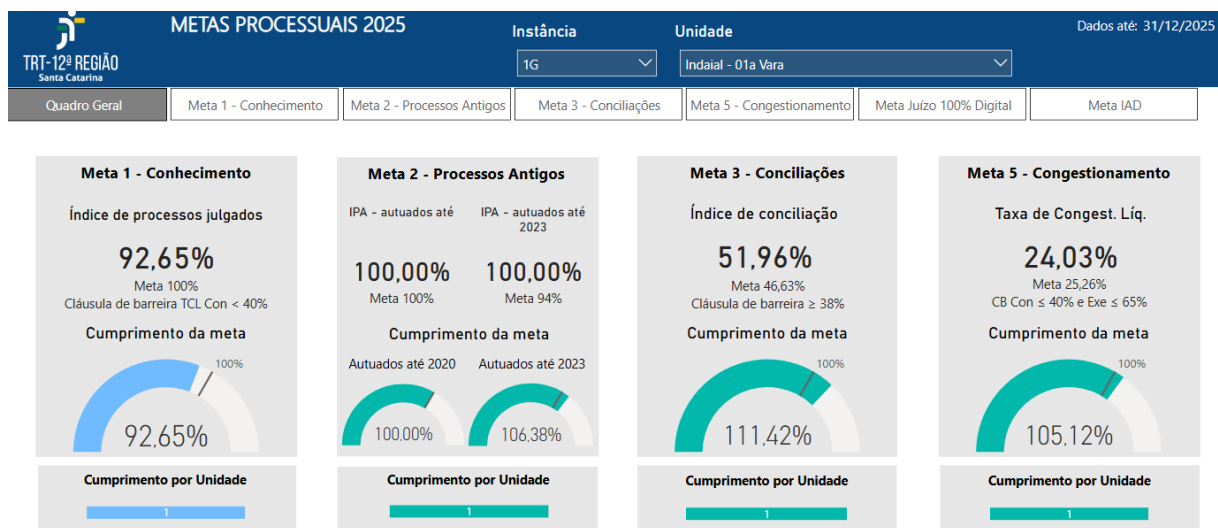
TRT-12ª REGIÃO
Santa Catarina

METAS PROCESSUAIS 2025

Instância
1G

Unidade
Indaial - 01a Vara

Dados até: 31/12/2025

Quadro Geral | Meta 1 - Conhecimento | Meta 2 - Processos Antigos | Meta 3 - Conciliações | Meta 5 - Congestionamento | Meta Juízo 100% Digital | Meta IAD

Meta 1 - Conhecimento

Índice de processos julgados

92,65%

Meta 100%
Cláusula de barreira TCL Con < 40%

Cumprimento da meta

100%

92,65%

Cumprimento por Unidade

1

Meta 2 - Processos Antigos

IPA - autuados até

IPA - autuados até 2023

100,00%

Meta 100%

100,00%

Meta 94%

Cumprimento da meta

Autuados até 2020

Autuados até 2023

100,00%

106,38%

Cumprimento por Unidade

1

Meta 3 - Conciliações

Índice de conciliação

51,96%

Meta 46,63%
Cláusula de barreira ≥ 38%

Cumprimento da meta

100%

111,42%

Cumprimento por Unidade

1

Meta 5 - Congestionamento

Taxa de Congest. Líq.

24,03%

Meta 25,26%
CB Con ≤ 40% e Exe ≤ 65%

Cumprimento da meta

100%

105,12%

Cumprimento por Unidade

1